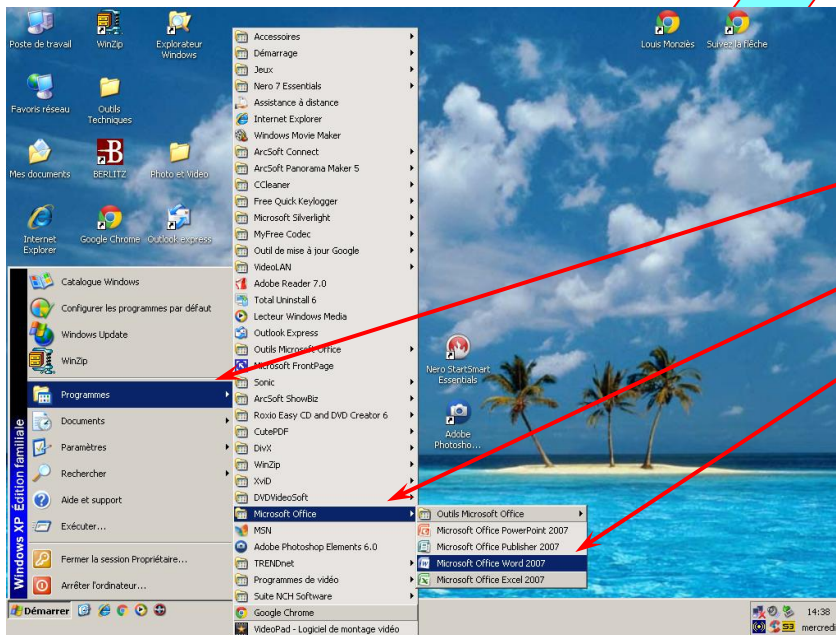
Poste de travail
WinZip
Explorateur Windows
Louis Monziès
Suivez la flèche
Favoris réseau
Outils Techniques
Mes documents
BERLITZ
Photo et Vidéo
Internet Explorer
Google Chrome
Outlook Express

Catalogue Windows
Configurer les programmes par défaut
Windows Update
WinZip
Programmes
Documents
Paramètres
Rechercher
Aide et support
Exécuter...
Fermer la session Propriétaire...
Arrêter l'ordinateur...
Windows XP Édition familiale

Accessoires
Démarrage
Jeux
Nero 7 Essentials
Assistance à distance
Internet Explorer
Windows Movie Maker
ArcSoft Connect
ArcSoft Panorama Maker 5
CCleaner
Free Quick Keylogger
Microsoft Silverlight
MyFree Codec
Outil de mise à jour Google
VideoLAN
Adobe Reader 7.0
Total Uninstall 6
Lecteur Windows Media
Outlook Express
Outils Microsoft Office
Microsoft FrontPage
Sonic
ArcSoft ShowBiz
Roxio Easy CD and DVD Creator 6
CutePDF
DivX
WinZip
XviD
DVDVideoSoft
Microsoft Office
MSN
Adobe Photoshop Elements 6.0
TRENDnet
Programmes de vidéo
Suite NCH Software
Google Chrome
VideoPad - Logiciel de montage vidéo

Outils Microsoft Office
Microsoft Office PowerPoint 2007
Microsoft Office Publisher 2007
Microsoft Office Word 2007
Microsoft Office Excel 2007

Nero StartSmart Essentials
Adobe Photosho...

Démarrer
14:38
mercredi